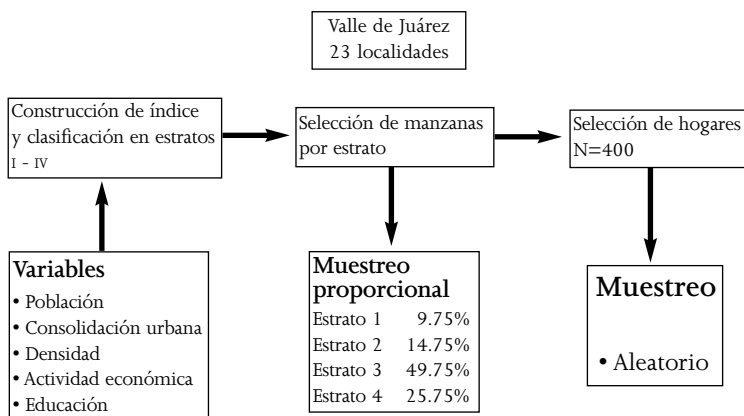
Valle de Juárez
23 localidades

Construcción de índice y clasificación en estratos I - IV

Selección de manzanas por estrato

Selección de hogares N=400

Variables
• Población
• Consolidación urbana
• Densidad
• Actividad económica
• Educación

Muestreo proporcional

| | |
|---|---|
| Estrato 1 | 9.75% |
| Estrato 2 | 14.75% |
| Estrato 3 | 49.75% |
| Estrato 4 | 25.75% |

Muestreo
• Aleatorio